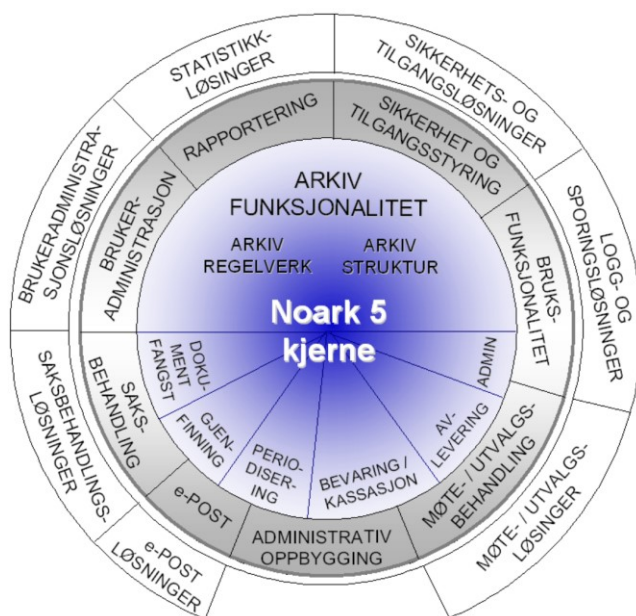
ARKIV FUNKSJONALITET

ARKIV REGELVERK

ARKIV STRUKTUR

Noark 5 kjerne

DOKUMENT FANGST

GJENFINNING

PERIODISERING

BEVARING / KASSASJON

AVLEVERING

ADMIN

RAPPORTERING

SIKKERHET OG TILGANGSSTYRING

BRUKSFUNKSJONALITET

MØTE- / UTVALGSBEHANDLING

ADMINISTRATIV OPPBYGGING

e-POST

SAKSBEHANDLING

BRUKERADMINISTRASJON

STATISTIKKLØSINGER

SIKKERHETS- OG TILGANGSLØSNINGER

LOGG- OG SPORINGSLØSNINGER

MØTE- / UTVALGSLØSINGER

e-POST LØSNINGER

SAKSBEHANDLINGSLØSNINGER

BRUKERADMINISTRASJONSLØSNINGER